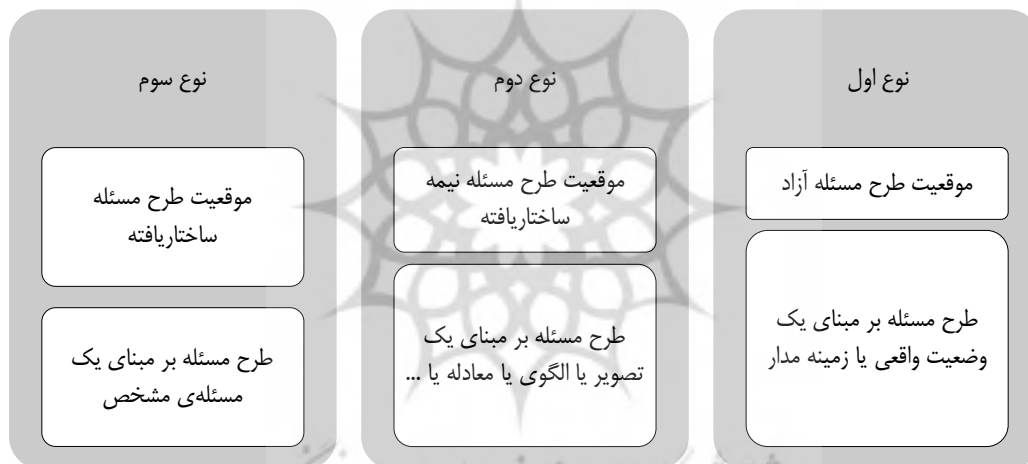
نوع اول

موقعیت طرح مسئله آزاد

طرح مسئله بر مبنای یک وضعیت واقعی یا زمینه مدار

نوع دوم

موقعیت طرح مسئله نیمه ساختاریافته

طرح مسئله بر مبنای یک تصویر یا الگوی یا معادله یا ...

نوع سوم

موقعیت طرح مسئله ساختاریافته

طرح مسئله بر مبنای یک مسئله‌ی مشخص